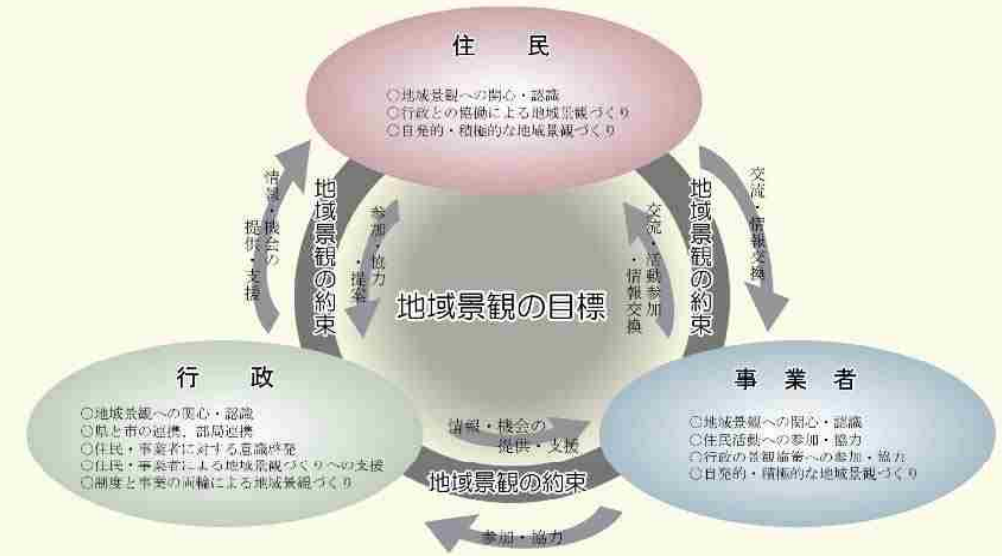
住　民

○地域景観への関心・認識
○行政との協働による地域景観づくり
○自発的・積極的な地域景観づくり

情報・機会の提供・支援

地域景観の約束

参加・協力・提案

地域景観の目標

交流・活動参加・情報交換

地域景観の約束

交流・情報交換

行　政

○地域景観への関心・認識
○県と市の連携、部局連携
○住民・事業者に対する意識啓発
○住民・事業者による地域景観づくりへの支援
○制度と事業の両輪による地域景観づくり

情報・機会の提供・支援

地域景観の約束

参加・協力

事　業　者

○地域景観への関心・認識
○住民活動への参加・協力
○行政の景観施策への参加・協力
○自発的・積極的な地域景観づくり